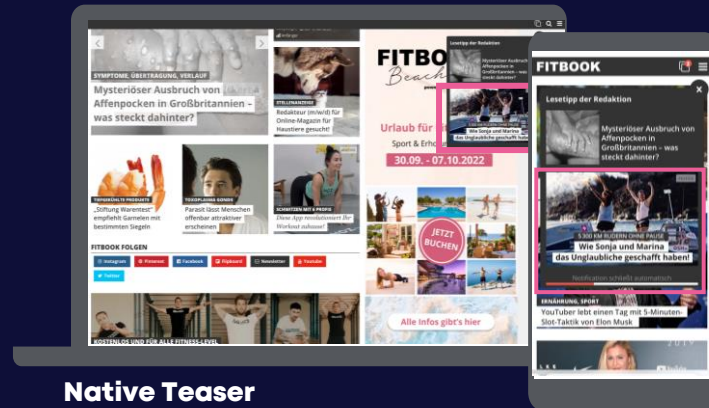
SYMPTOME, ÜBERTRAGUNG, VERLAUF

Mysteriöser Ausbruch von Affenpocken in Großbritannien – was steckt dahinter?

STELLENANZEIGE

Redakteur (m/w/d) für Online-Magazin für Haustiere gesucht!

TOPGEKÜHLTE PRODUKTE

„Stiftung Warentest" empfiehlt Garnelen mit bestimmten Siegeln

TOXOPLASMA GONDII

Parasit lässt Menschen offenbar attraktiver erscheinen

SCHWITZEN MIT 4 PROFIS

Diese App revolutioniert Ihr Workout zuhause!

FITBOOK FOLGEN

Instagram Pinterest Facebook Flipboard Newsletter Youtube Twitter

KOSTENLOS UND FÜR ALLE FITNESS-LEVEL

FITBOOK Beach

Urlaub für

Sport & Erho

30.09. - 07.10.2022

JETZT BUCHEN

Alle Infos gibt's hier

Lesetipp der Redaktion

Mysteriöser Ausbruch von Affenpocken in Großbritannien – was steckt dahinter?

Wie Sonja und Marina das Unglaubliche geschafft haben!

FITBOOK

Lesetipp der Redaktion

Mysteriöser Ausbruch von Affenpocken in Großbritannien – was steckt dahinter?

5.300 KM RUDERN OHNE PAUSE

Wie Sonja und Marina das Unglaubliche geschafft haben!

Notification schließt automatisch

ERNÄHRUNG, SPORT

YouTuber lebt einen Tag mit 5-Minuten-Slot-Taktik von Elon Musk

Native Teaser